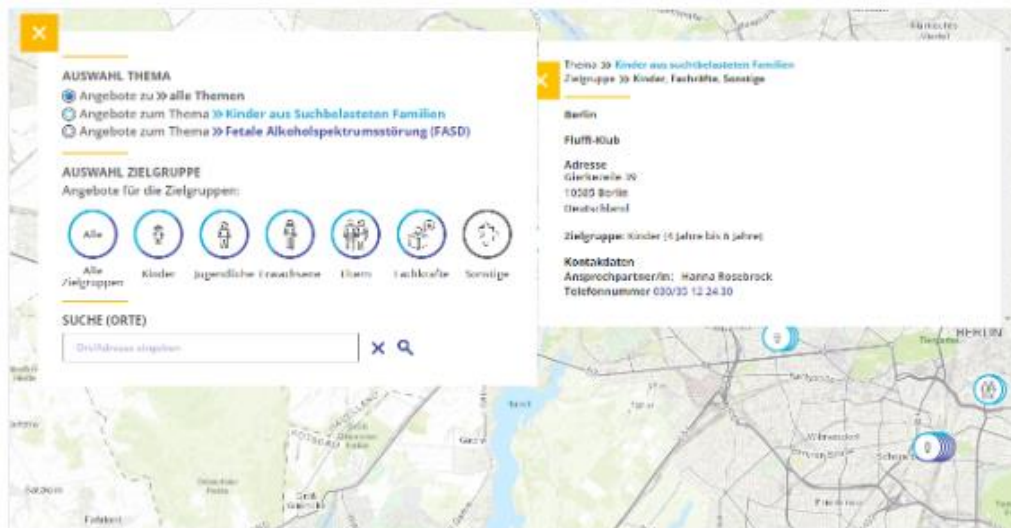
AUSWAHL THEMA
Angebote zu » alle Themen
Angebote zum Thema » Kinder aus Suchbelasteten Familien
Angebote zum Thema » Fetale Alkoholspektrumsstörung (FASD)

AUSWAHL ZIELGRUPPE
Angebote für die Zielgruppen:

Alle
Alle Zielgruppen
Kinder
Jugendliche
Erwachsene
Eltern
Fachkräfte
Sonstige

SUCHE (ORTE)
Ort/Adresse eingeben

Thema » Kinder aus suchtbelasteten Familien
Zielgruppe » Kinder, Fachkräfte, Sonstige

Berlin

Fluffi-Klub

Adresse
Gierkezeile 39
10585 Berlin
Deutschland

Zielgruppe: Kinder (4 Jahre bis 6 Jahre)

Kontaktdaten
Ansprechpartner/in: Hanna Rosebrock
Telefonnummer 030/33 12 24 30

BERLIN
Tiergarten
Wilmersdorf
Schöneberg
Friedenau
Havel
Potsdam
Kladow
Gatow
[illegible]